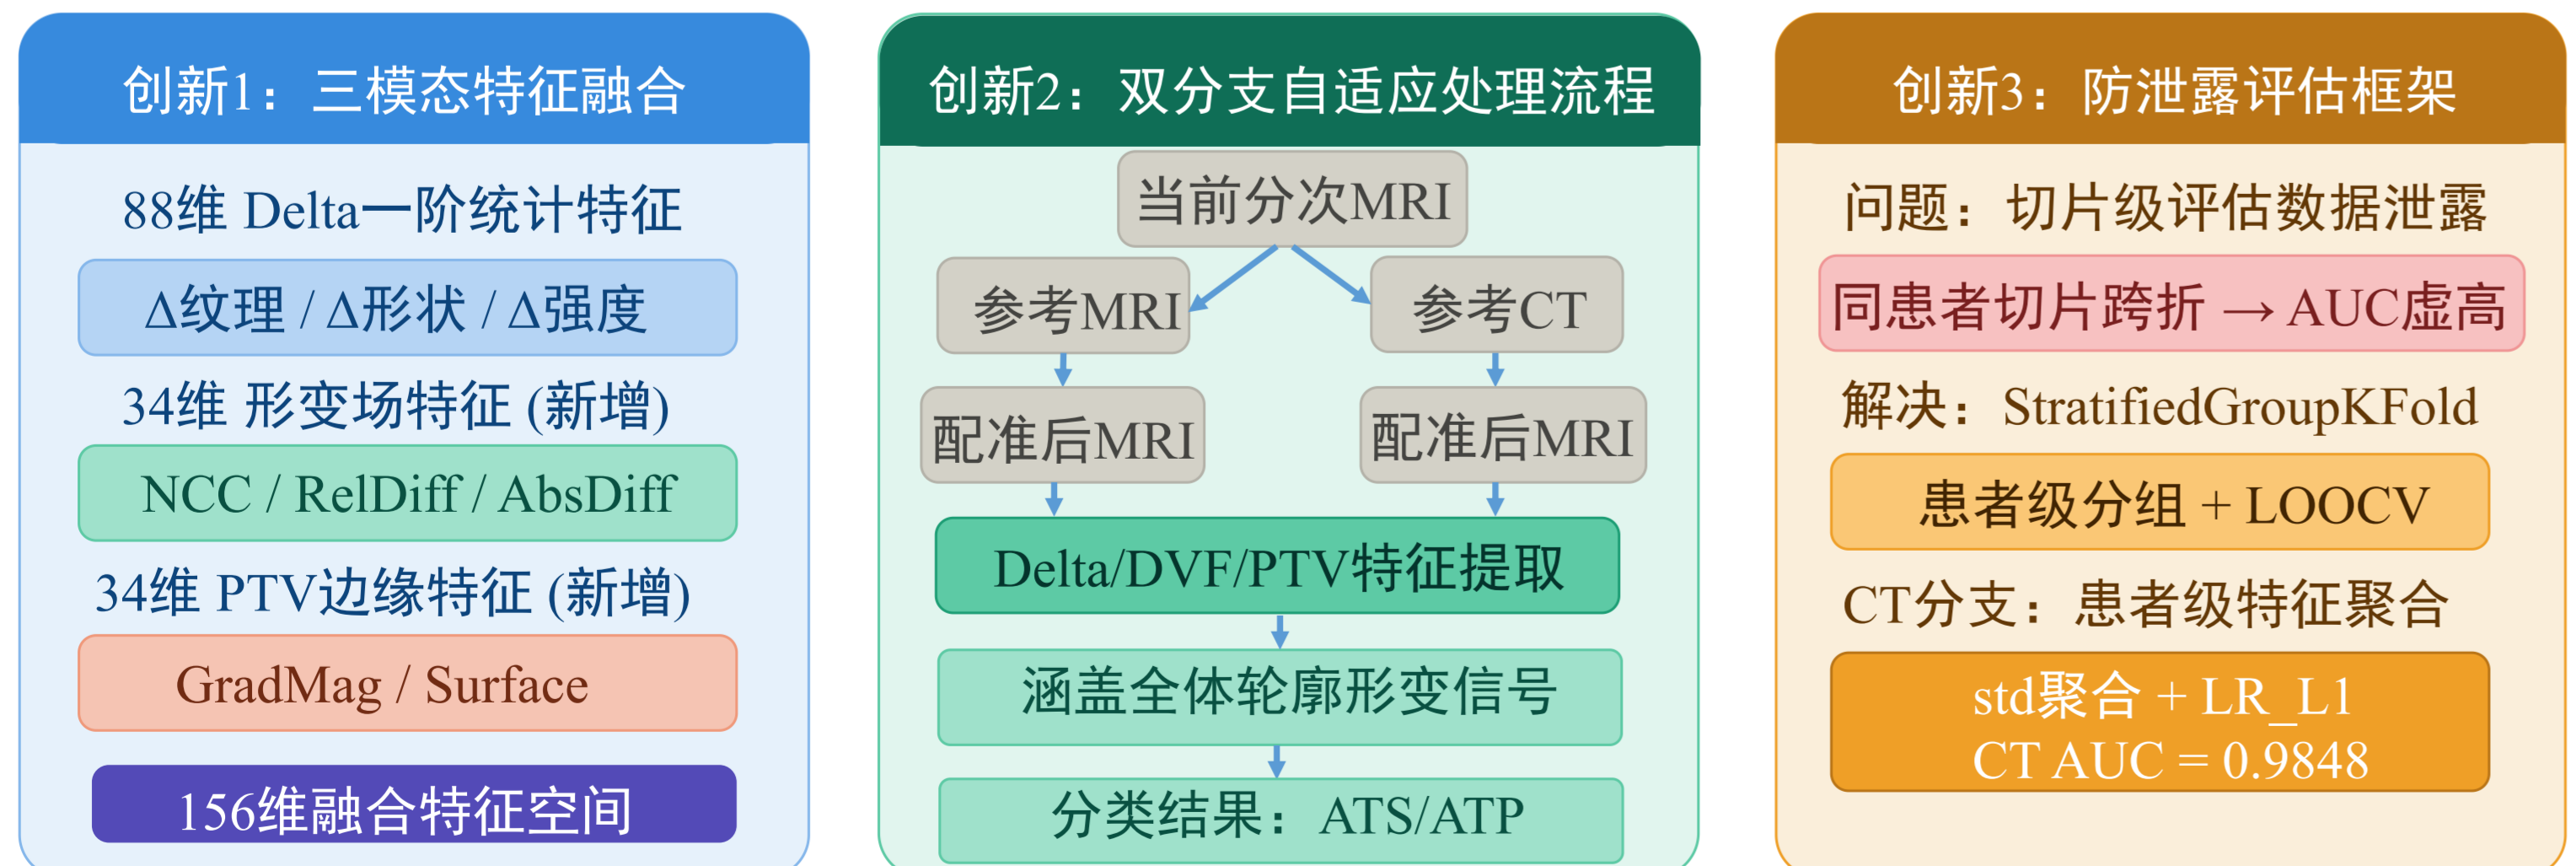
创新1：三模态特征融合

88维 Delta一阶统计特征

Δ纹理 / Δ形状 / Δ强度

34维 形变场特征 (新增)

NCC / RelDiff / AbsDiff

34维 PTV边缘特征 (新增)

GradMag / Surface

156维融合特征空间

创新2：双分支自适应处理流程

当前分次MRI

参考MRI

参考CT

配准后MRI

配准后MRI

Delta/DVF/PTV特征提取

涵盖全体轮廓形变信号

分类结果：ATS/ATP

创新3：防泄露评估框架

问题：切片级评估数据泄露

同患者切片跨折 → AUC虚高

解决：StratifiedGroupKFold

患者级分组 + LOOCV

CT分支：患者级特征聚合

std聚合 + LR_L1
CT AUC = 0.9848